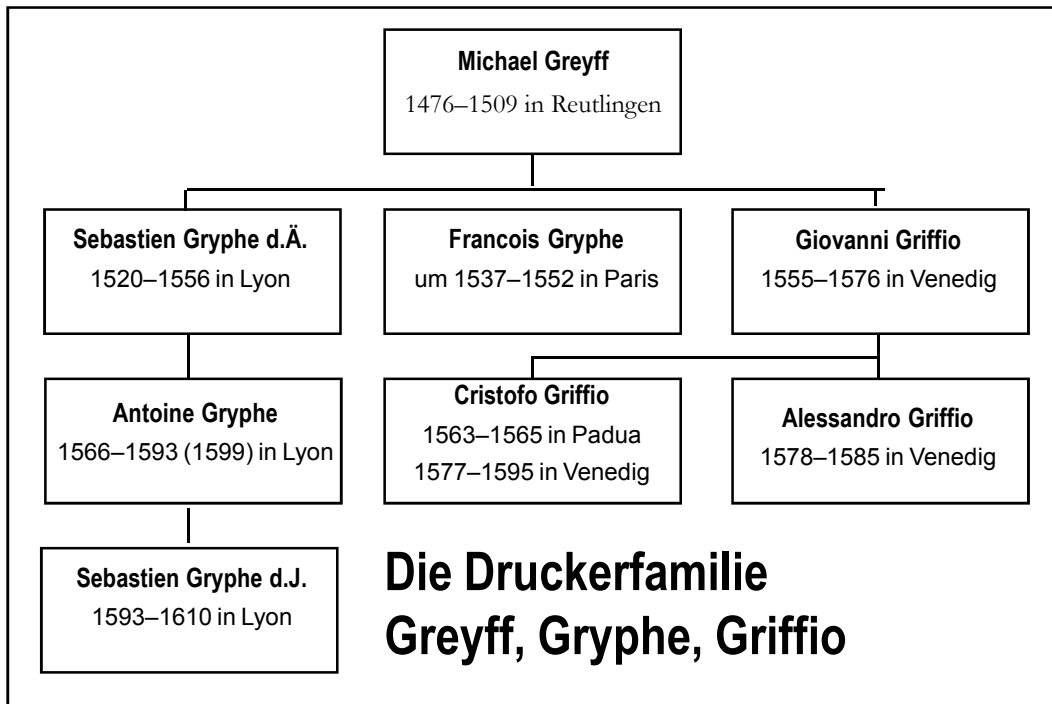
**Michael Greyff**
1476–1509 in Reutlingen

**Sebastien Gryphe d.Ä.**
1520–1556 in Lyon

**Francois Gryphe**
um 1537–1552 in Paris

**Giovanni Griffio**
1555–1576 in Venedig

**Antoine Gryphe**
1566–1593 (1599) in Lyon

**Cristofo Griffio**
1563–1565 in Padua
1577–1595 in Venedig

**Alessandro Griffio**
1578–1585 in Venedig

**Sebastien Gryphe d.J.**
1593–1610 in Lyon

**Die Druckerfamilie Greyff, Gryphe, Griffio**